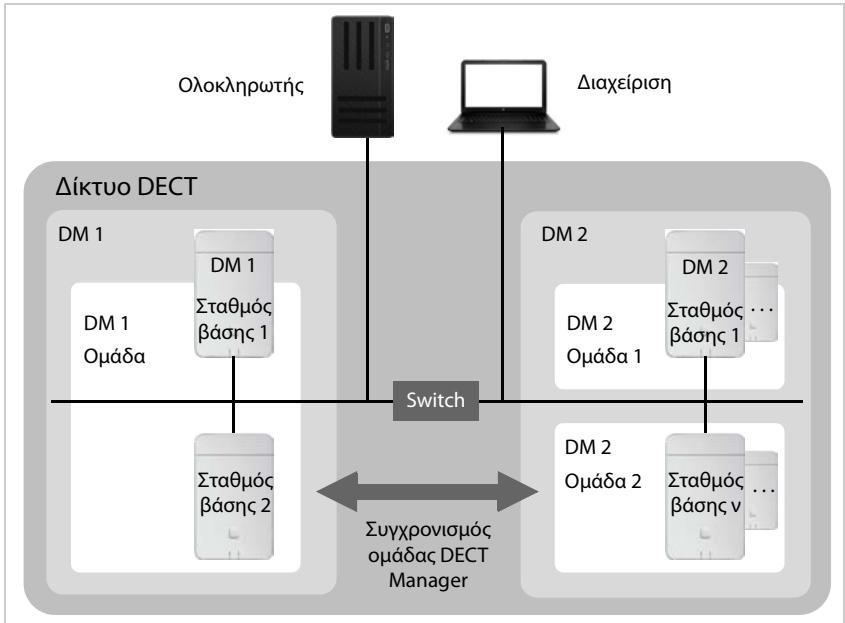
Ολοκληρωτής

Διαχείριση

Δίκτυο DECT

DM 1

DM 1

Σταθμός βάσης 1

DM 1

Ομάδα

Σταθμός βάσης 2

Switch

Συγχρονισμός ομάδας DECT Manager

DM 2

DM 2

Σταθμός βάσης 1

...

DM 2

Ομάδα 1

DM 2

Ομάδα 2

Σταθμός βάσης ν

...